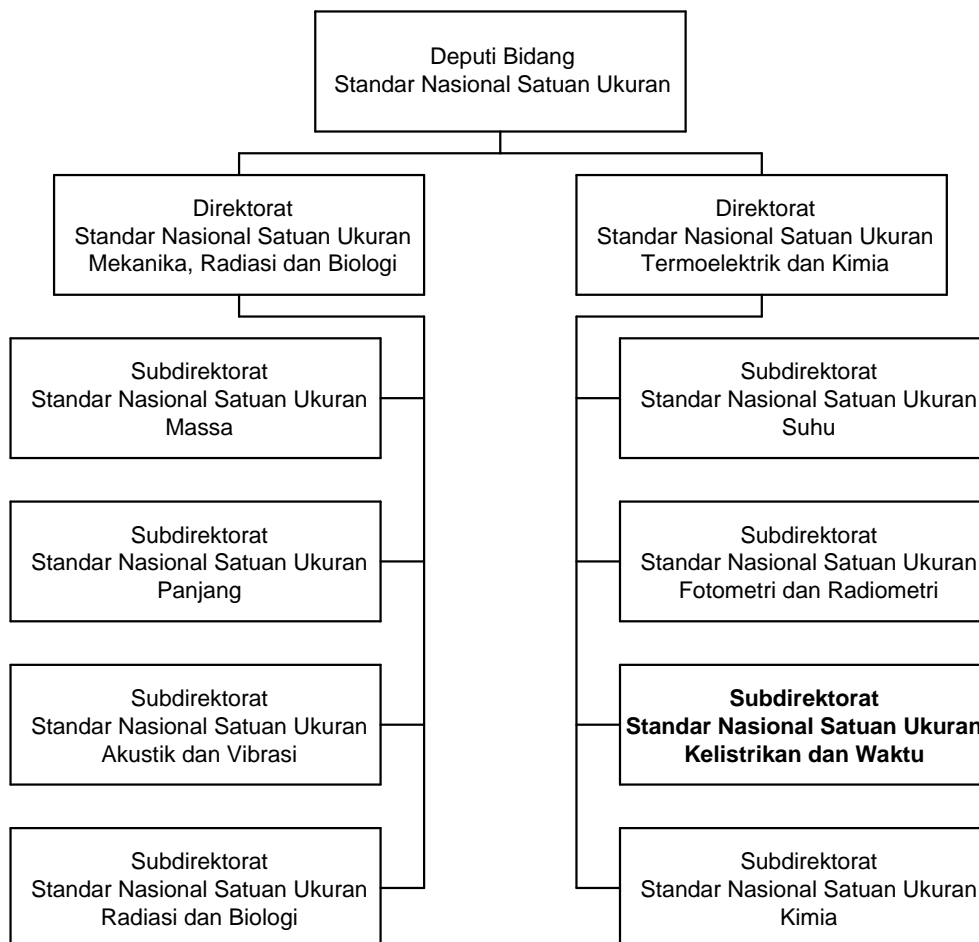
Deputi Bidang
Standar Nasional Satuan Ukuran

Direktorat
Standar Nasional Satuan Ukuran
Mekanika, Radiasi dan Biologi

Subdirektorat
Standar Nasional Satuan Ukuran
Massa

Subdirektorat
Standar Nasional Satuan Ukuran
Panjang

Subdirektorat
Standar Nasional Satuan Ukuran
Akustik dan Vibrasi

Subdirektorat
Standar Nasional Satuan Ukuran
Radiasi dan Biologi

Direktorat
Standar Nasional Satuan Ukuran
Termoelektrik dan Kimia

Subdirektorat
Standar Nasional Satuan Ukuran
Suhu

Subdirektorat
Standar Nasional Satuan Ukuran
Fotometri dan Radiometri

**Subdirektorat**
**Standar Nasional Satuan Ukuran**
**Kelistrikan dan Waktu**

Subdirektorat
Standar Nasional Satuan Ukuran
Kimia